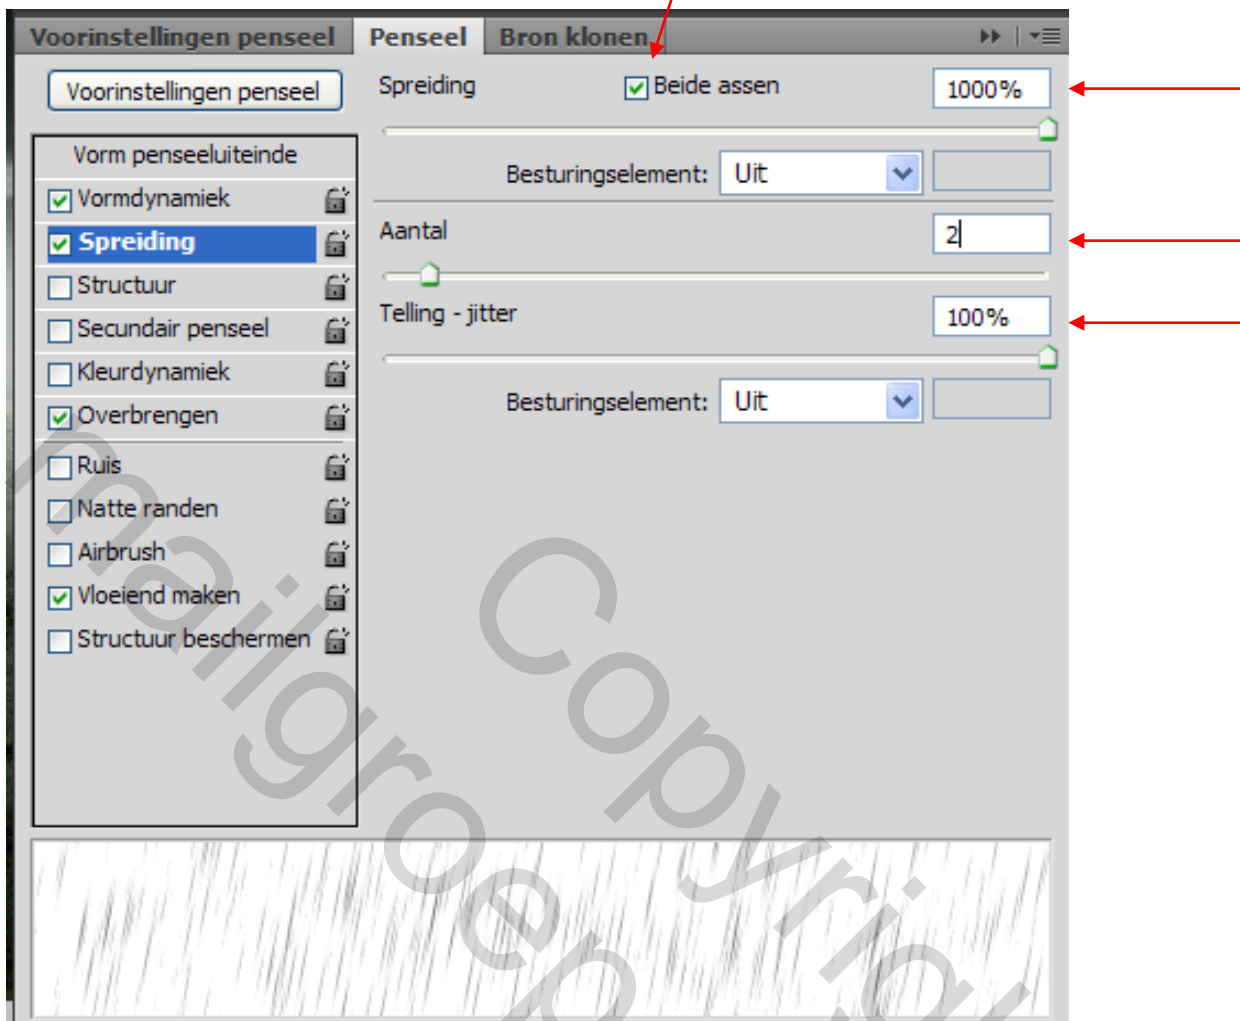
Voorinstellingen penseel | Penseel | Bron klonen

Voorinstellingen penseel

Vorm penseeluiteinde
Vormdynamiek
Spreiding
Structuur
Secundair penseel
Kleurdynamiek
Overbrengen
Ruis
Natte randen
Airbrush
Vloeiend maken
Structuur beschermen

Spreiding
Beide assen
1000%

Besturingselement: Uit

Aantal
2

Telling - jitter
100%

Besturingselement: Uit

maigroep Copyright